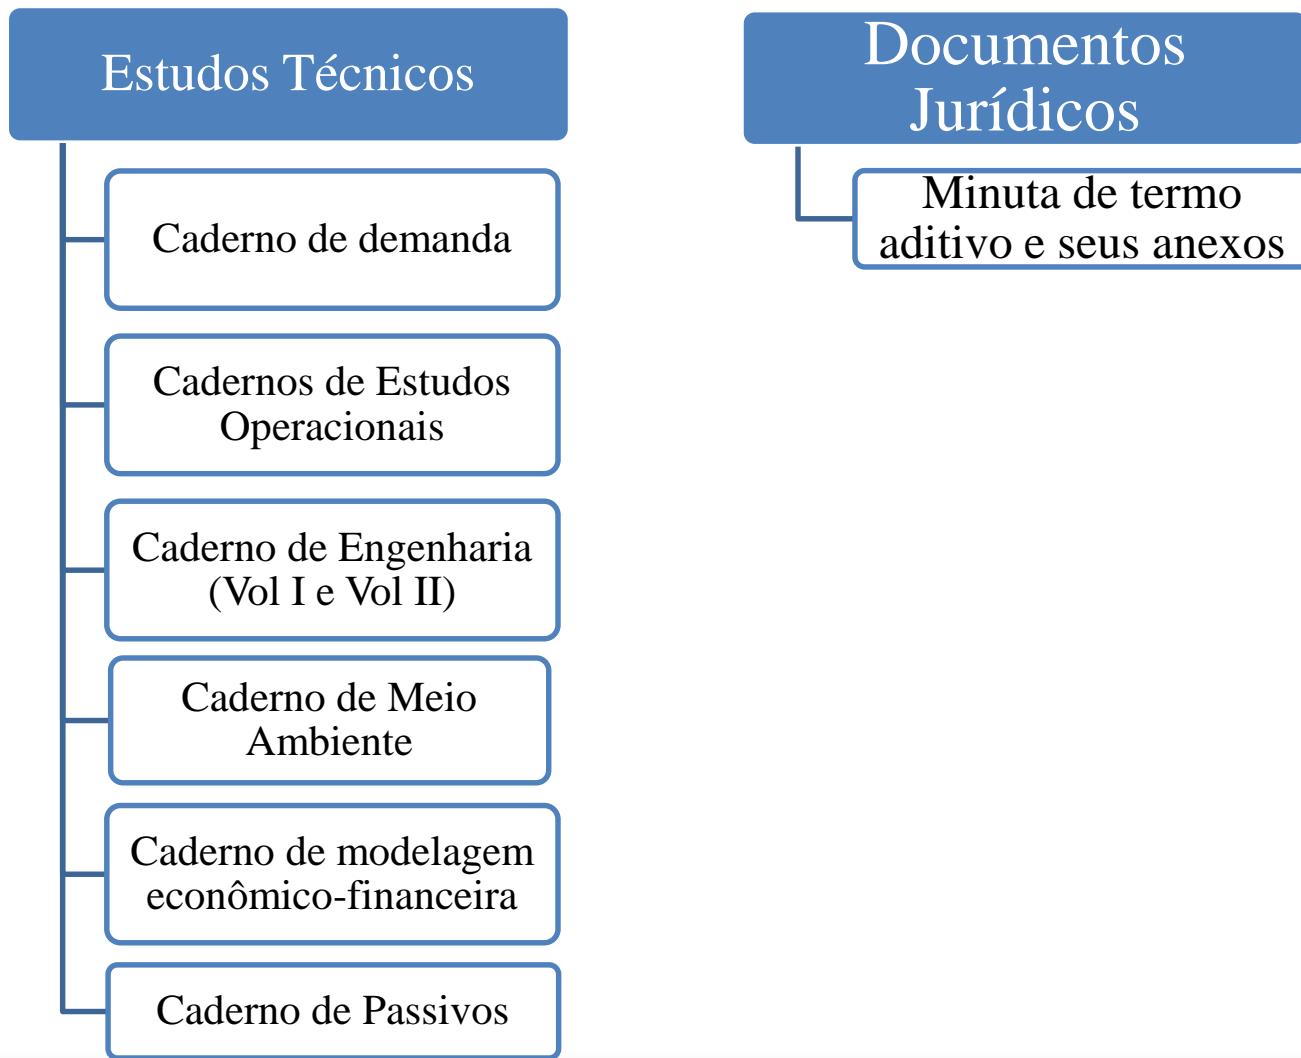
Estudos Técnicos

Caderno de demanda

Cadernos de Estudos Operacionais

Caderno de Engenharia (Vol I e Vol II)

Caderno de Meio Ambiente

Caderno de modelagem econômico-financeira

Caderno de Passivos

Documentos Jurídicos

Minuta de termo aditivo e seus anexos